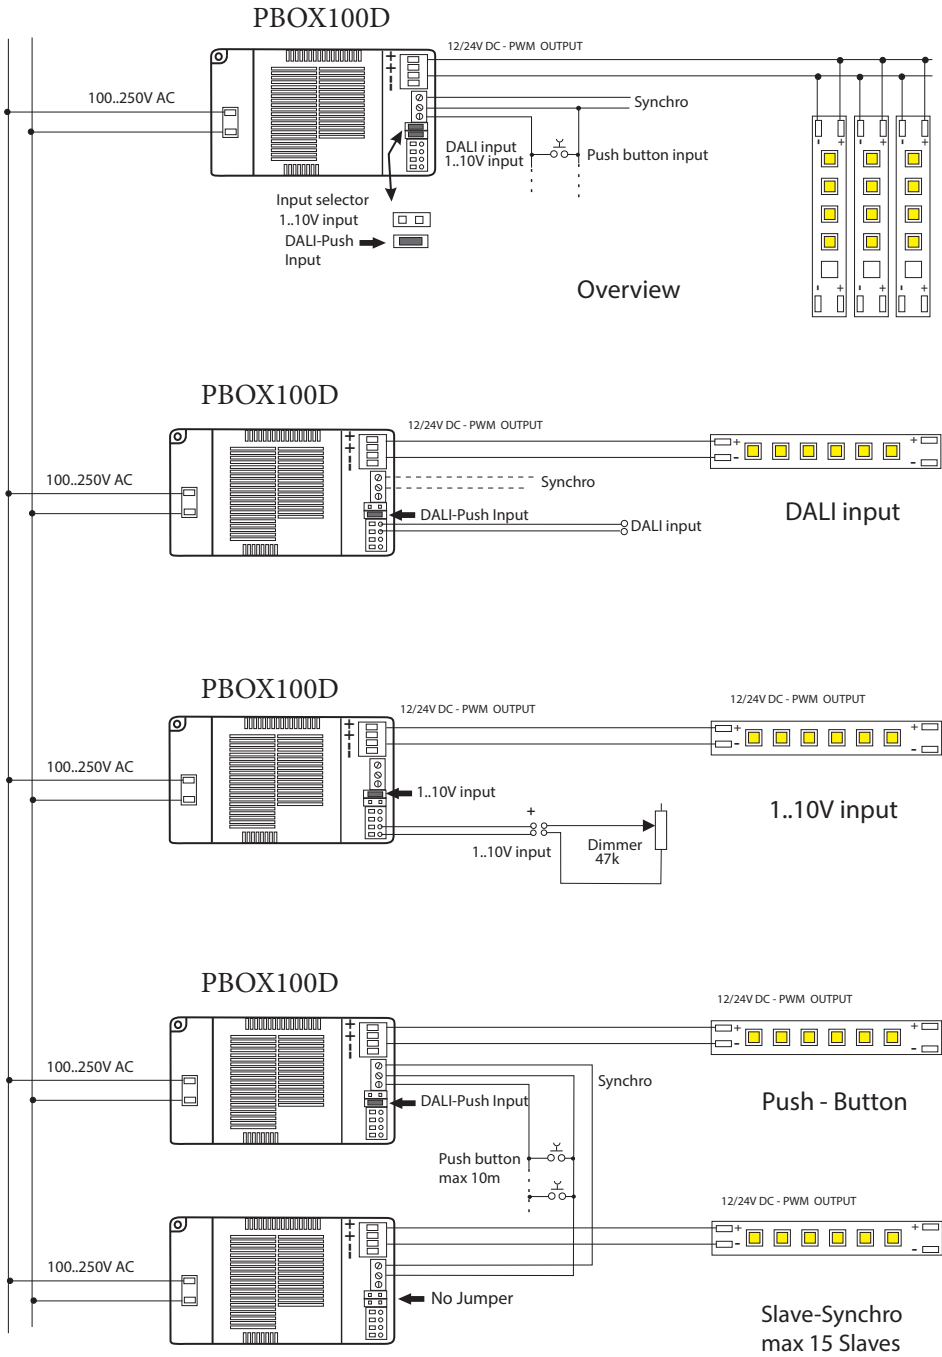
PBOX100D

12/24V DC - PWM OUTPUT

100..250V AC

Synchro

DALI input
1..10V input

Push button input

Input selector
1..10V input
DALI-Push Input

Overview

PBOX100D

12/24V DC - PWM OUTPUT

100..250V AC

Synchro

DALI-Push Input

DALI input

DALI input

PBOX100D

12/24V DC - PWM OUTPUT

12/24V DC - PWM OUTPUT

100..250V AC

1..10V input

+

1..10V input

Dimmer
47k

1..10V input

PBOX100D

12/24V DC - PWM OUTPUT

100..250V AC

Synchro

DALI-Push Input

Push - Button

Push button
max 10m

12/24V DC - PWM OUTPUT

100..250V AC

No Jumper

Slave-Synchro
max 15 Slaves